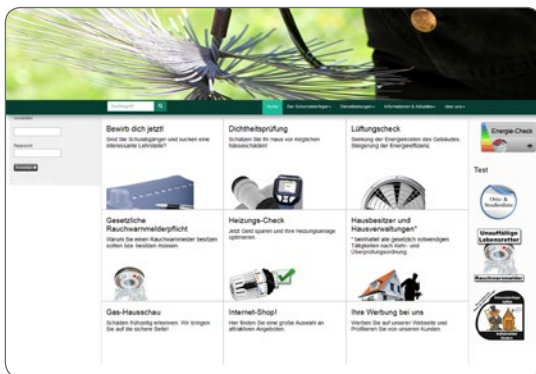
Suchbegriff | Home | Der Schornsteinfeger | Dienstleistungen | Informationen & Aktuelles | über uns

Anmelden

Passwort

Anmelden

Bewirb dich jetzt!
Sind Sie Schulabgänger und suchen eine interessante Lehrstelle?

Dichtheitsprüfung
Schützen Sie Ihr Haus vor möglichen Abgasschäden!

Lüftungscheck
Senkung der Energiekosten des Gebäudes, Steigerung der Energieeffizienz.

Energie-Check

Test

Otto & Strahlemann

Gesetzliche Rauchwarnmelderpflicht
Warum Sie einen Rauchwarnmelder besitzen sollten bzw. besitzen müssen.

Heizungs-Check
Jetzt Geld sparen und Ihre Heizungsanlage optimieren.

Hausbesitzer und Hausverwaltungen*
* beinhaltet alle gesetzlich notwendigen Tätigkeiten nach Kehr- und Überprüfungsordnung

Unauffällige Lebensretter

Rauchwarnmelder

Gas-Hausschau
Schäden frühzeitig erkennen. Wir bringen Sie auf die sichere Seite!

Internet-Shop!
Hier finden Sie eine große Auswahl an attraktiven Angeboten.

Ihre Werbung bei uns
Werben Sie auf unserer Webseite und Profitieren Sie von unseren Kunden.

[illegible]